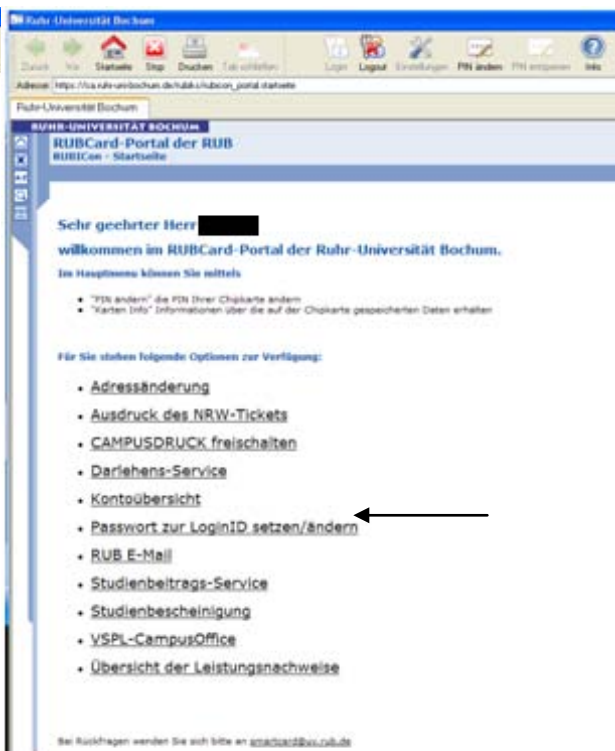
Ruhr-Universität Bochum

Zurück Vor Startseite Stop Drucken Tab schließen Login Logout Einstellungen PIN ändern PIN entsperren Info

Adresse https://ca.ruhr-uni-bochum.de/rubics/rubicon_portal.startseite

Ruhr-Universität Bochum

RUHR-UNIVERSITÄT BOCHUM

RUBCard-Portal der RUB
RUBICon - Startseite

Sehr geehrter Herr

willkommen im RUBCard-Portal der Ruhr-Universität Bochum.

Im Hauptmenu können Sie mittels

- "PIN ändern" die PIN Ihrer Chipkarte ändern
- "Karten Info" Informationen über die auf der Chipkarte gespeicherten Daten erhalten

Für Sie stehen folgende Optionen zur Verfügung:

- Adressänderung
- Ausdruck des NRW-Tickets
- CAMPUSDRUCK freischalten
- Darlehens-Service
- Kontoübersicht
- Passwort zur LoginID setzen/ändern
- RUB E-Mail
- Studienbeitrags-Service
- Studienbescheinigung
- VSPL-CampusOffice
- Übersicht der Leistungsnachweise

Bei Rückfragen wenden Sie sich bitte an smartcard@uv.rub.de